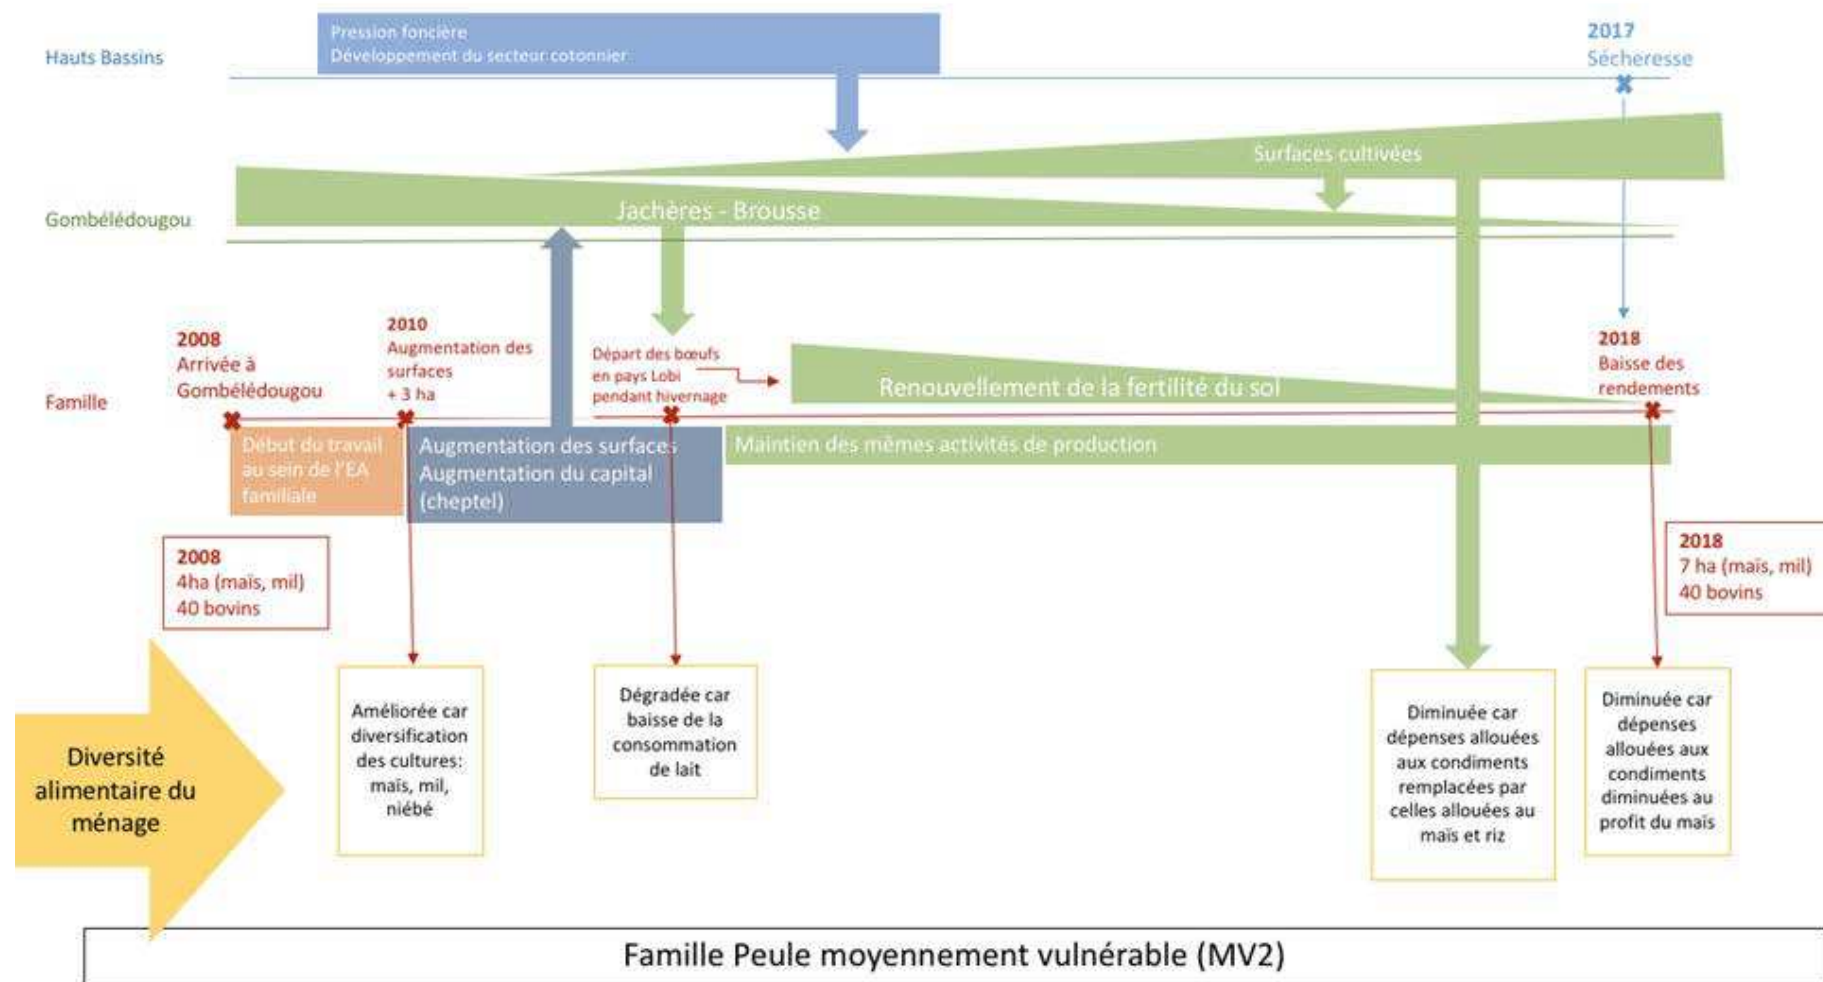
Hauts Bassins

Pression foncière
Développement du secteur cotonnier

2017
Sécheresse

Surfaces cultivées

Gombélédougou

Jachères - Brousse

2008
Arrivée à Gombélédougou

2010
Augmentation des surfaces
+ 3 ha

Départ des bœufs en pays Lobi pendant hivernage

Renouvellement de la fertilité du sol

2018
Baisse des rendements

Famille

Début du travail au sein de l'EA familiale

Augmentation des surfaces
Augmentation du capital (cheptel)

Maintien des mêmes activités de production

2008
4ha (maïs, mil)
40 bovins

2018
7 ha (maïs, mil)
40 bovins

Diversité alimentaire du ménage

Améliorée car diversification des cultures: maïs, mil, niébé

Dégradée car baisse de la consommation de lait

Diminuée car dépenses allouées aux condiments remplacées par celles allouées au maïs et riz

Diminuée car dépenses allouées aux condiments diminuées au profit du maïs

Famille Peule moyennement vulnérable (MV2)